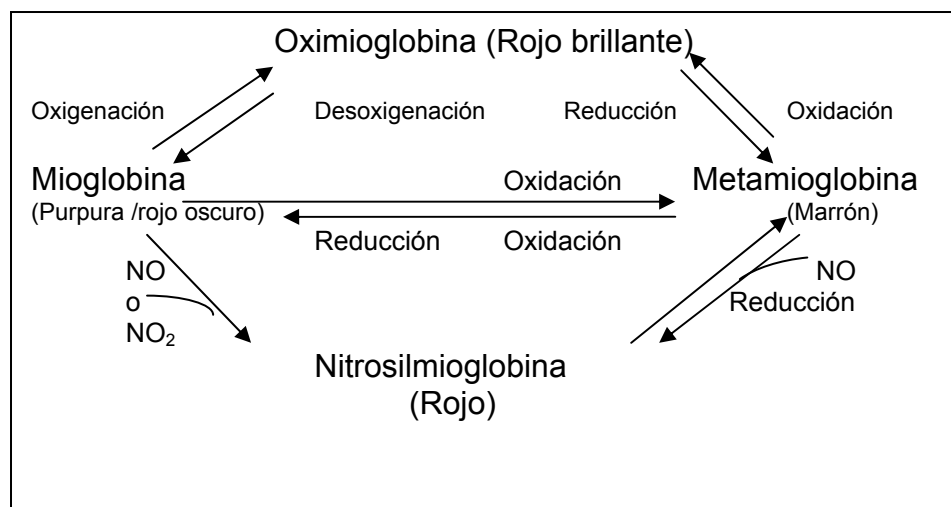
Oximioglobina (Rojo brillante)

Oxigenación

Desoxigenación

Reducción

Oxidación

Mioglobina
(Purpura /rojo oscuro)

Oxidación

Metamioglobina
(Marrón)

Reducción

Oxidación

NO
o
$NO_2$

NO
Reducción

Nitrosilmioglobina
(Rojo)